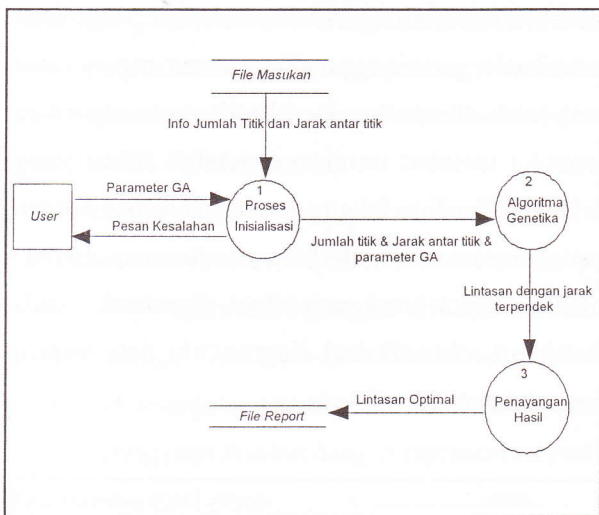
File Masukan

Info Jumlah Titik dan Jarak antar titik

User

Parameter GA

Pesan Kesalahan

1
Proses
Inisialisasi

Jumlah titik & Jarak antar titik & parameter GA

2
Algoritma
Genetika

Lintasan dengan jarak terpendek

3
Penayangan
Hasil

Lintasan Optimal

File Report